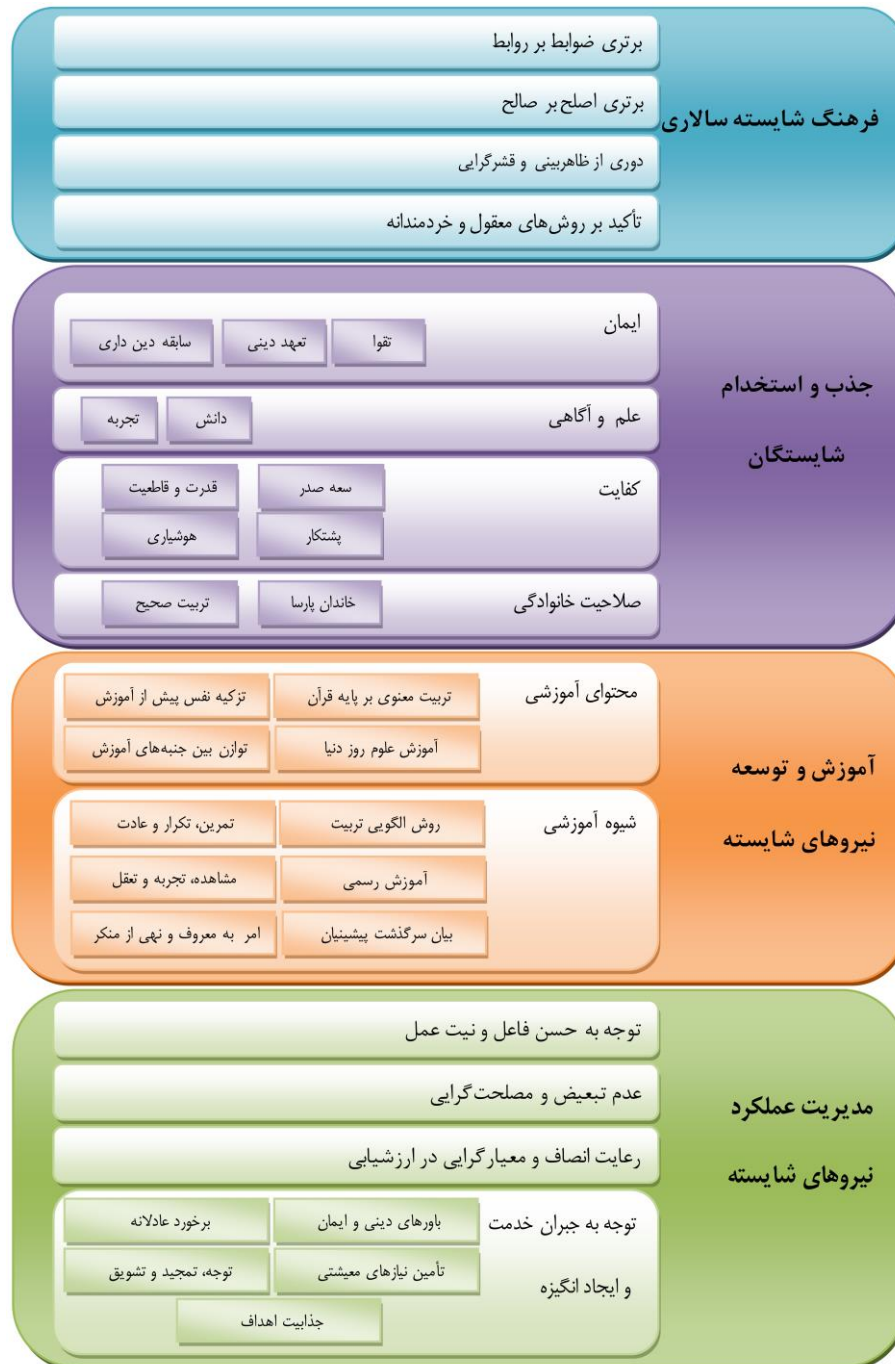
فرهنگ شایسته سالاری

برتری ضوابط بر روابط

برتری اصلح بر صالح

دوری از ظاهربینی و قشرگرایی

تأکید بر روش‌های معقول و خردمندانه

جذب و استخدام شایستگان

ایمان

تقوا

تعهد دینی

سابقه دین داری

علم و آگاهی

دانش

تجربه

کفایت

سعه صدر

قدرت و قاطعیت

پشتکار

هوشیاری

صلاحیت خانوادگی

خاندان پارسا

تربیت صحیح

آموزش و توسعه نیروهای شایسته

محتوای آموزشی

تربیت معنوی بر پایه قرآن

تزکیه نفس پیش از آموزش

آموزش علوم روز دنیا

توازن بین جنبه‌های آموزش

شیوه آموزشی

روش الگویی تربیت

تمرین، تکرار و عادت

آموزش رسمی

مشاهده، تجربه و تعقل

بیان سرگذشت پیشینیان

امر به معروف و نهی از منکر

مدیریت عملکرد نیروهای شایسته

توجه به حسن فاعل و نیت عمل

عدم تبعیض و مصلحت‌گرایی

رعایت انصاف و معیارگرایی در ارزشیابی

توجه به جبران خدمت و ایجاد انگیزه

باورهای دینی و ایمان

برخورد عادلانه

تأمین نیازهای معیشتی

توجه، تمجید و تشویق

جذابیت اهداف